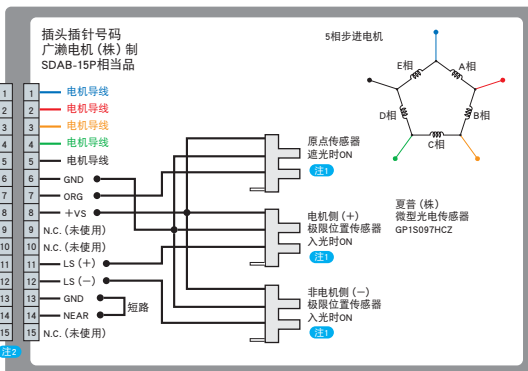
插头插针号码
广濑电机（株）制
SDAB-15P相当品

5相步进电机

E相
A相
D相
B相
C相

| | | |
|---|---|---|
| 1 | 1 | 电机导线 |
| 2 | 2 | 电机导线 |
| 3 | 3 | 电机导线 |
| 4 | 4 | 电机导线 |
| 5 | 5 | 电机导线 |
| 6 | 6 | GND |
| 7 | 7 | ORG |
| 8 | 8 | +VS |
| 9 | 9 | N.C.（未使用） |
| 10 | 10 | N.C.（未使用） |
| 11 | 11 | LS（+） |
| 12 | 12 | LS（−） |
| 13 | 13 | GND |
| 14 | 14 | NEAR |
| 15 | 15 | N.C.（未使用） |

短路

注2

原点传感器
遮光时ON
注1

电机侧（+）
极限位置传感器
入光时ON
注1

非电机侧（−）
极限位置传感器
入光时ON
注1

夏普（株）
微型光电传感器
GP1S097HCZ